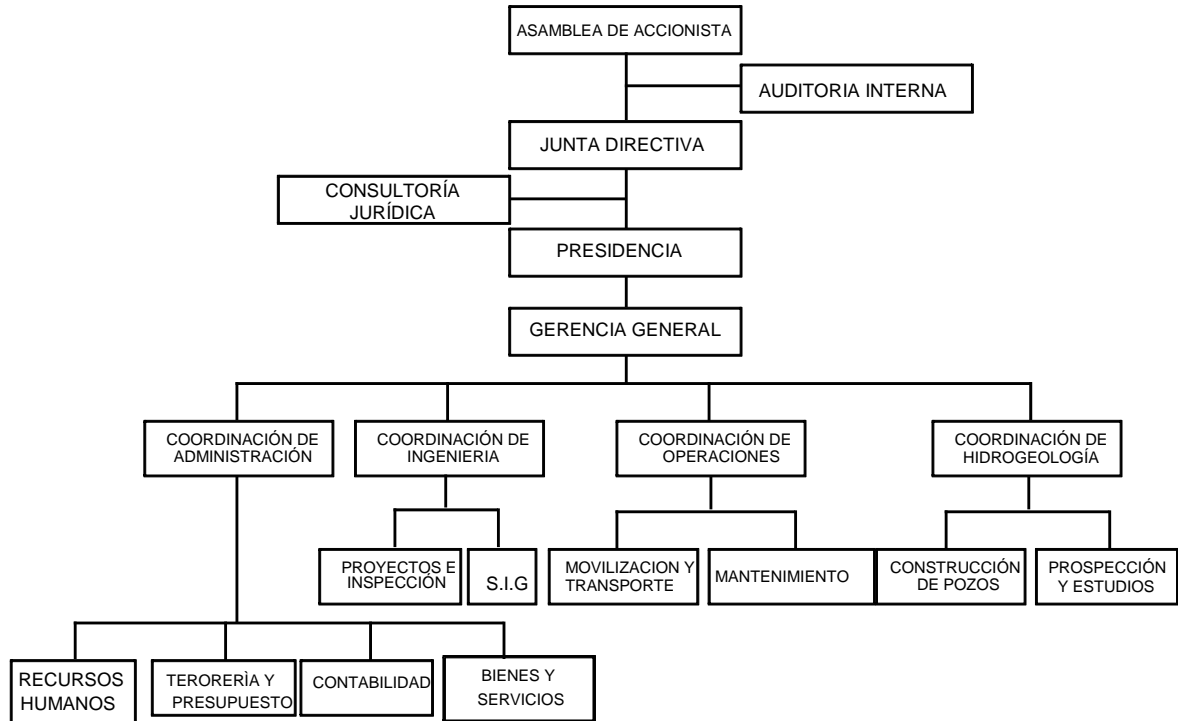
ASAMBLEA DE ACCIONISTA

AUDITORIA INTERNA

JUNTA DIRECTIVA

CONSULTORÍA JURÍDICA

PRESIDENCIA

GERENCIA GENERAL

COORDINACIÓN DE ADMINISTRACIÓN

COORDINACIÓN DE INGENIERIA

COORDINACIÓN DE OPERACIONES

COORDINACIÓN DE HIDROGEOLOGÍA

PROYECTOS E INSPECCIÓN

S.I.G

MOVILIZACION Y TRANSPORTE

MANTENIMIENTO

CONSTRUCCIÓN DE POZOS

PROSPECCIÓN Y ESTUDIOS

RECURSOS HUMANOS

TERORERÌA Y PRESUPUESTO

CONTABILIDAD

BIENES Y SERVICIOS